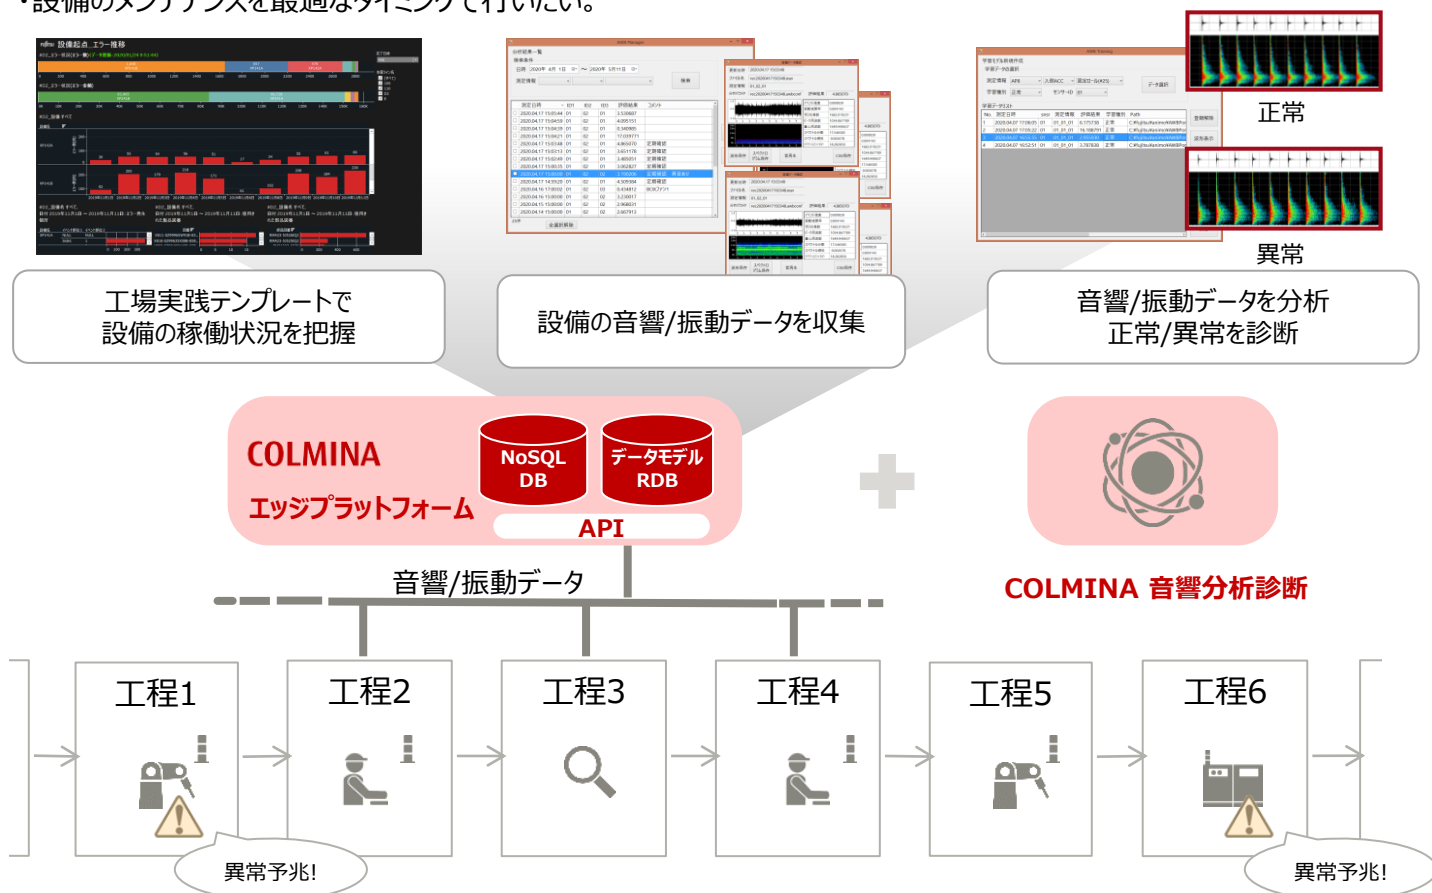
・設備のメンテナンスを最適なタイミングで行いたい。

設備起点 エラー推移

正常

異常

工場実践テンプレートで
設備の稼働状況を把握

設備の音響/振動データを収集

音響/振動データを分析
正常/異常を診断

COLMINA
エッジプラットフォーム

NoSQL DB

データモデル RDB

API

COLMINA 音響分析診断

音響/振動データ

工程1

工程2

工程3

工程4

工程5

工程6

異常予兆!

異常予兆!